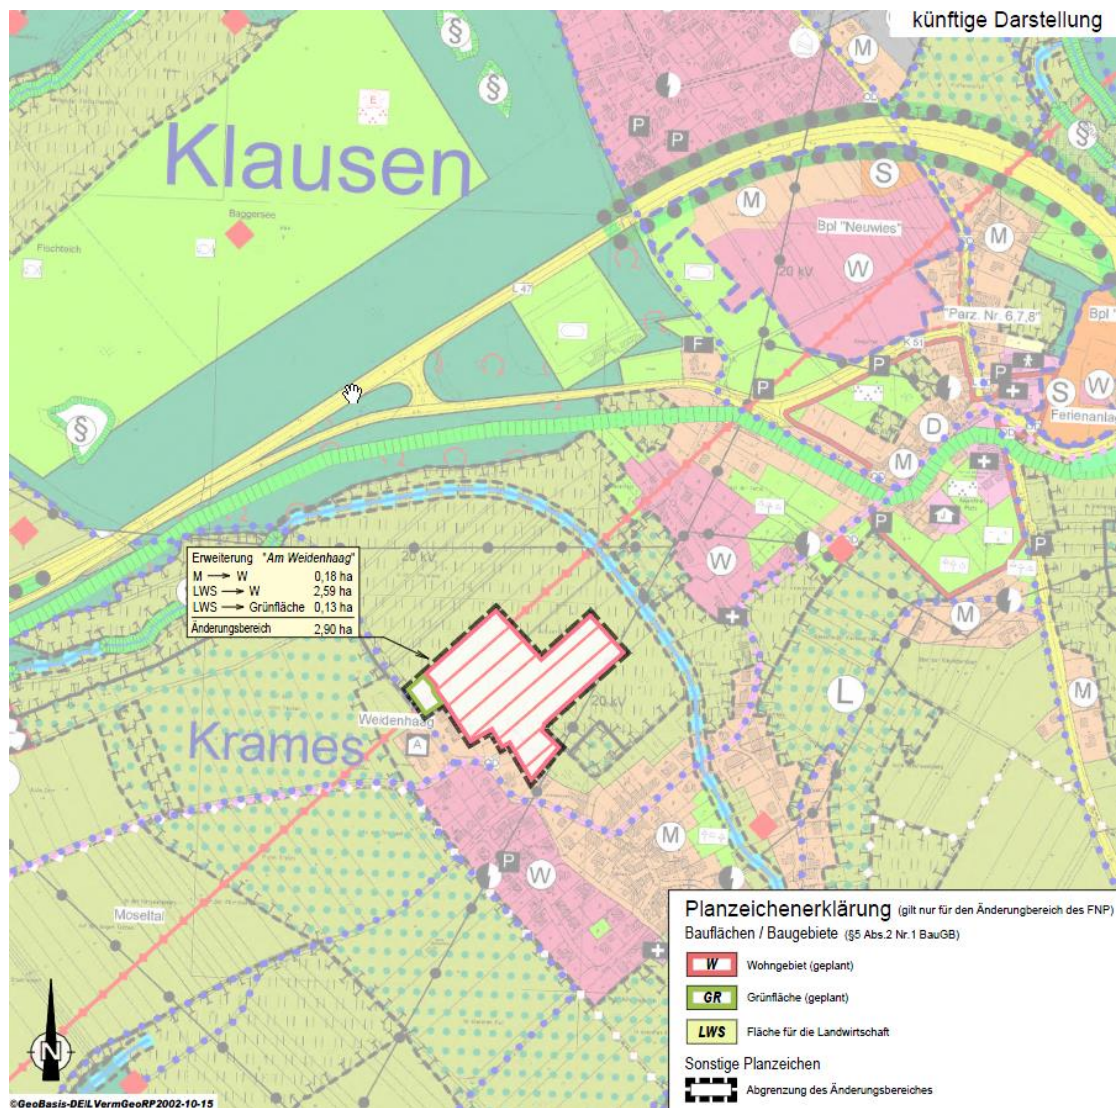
künftige Darstellung

Klausen

Baggersee

Fischteich

L 47

S

M

Bpl "Neuwies"

W

20 kV

M

"Parz. Nr. 6,7,8"

Bpl "

F

P

P

S

W

Ferienanlage

D

M

P

P

M

W

Erweiterung "Am Weidenhaag"

| | |
|---|---|
| M ⟶ W | 0,18 ha |
| LWS ⟶ W | 2,59 ha |
| LWS ⟶ Grünfläche | 0,13 ha |
| Änderungsbereich | 2,90 ha |

20 kV

W

M

L

M

20 kV

Weidenhaag

Krames

A

M

P

W

Moseltal

N

Planzeichenerklärung (gilt nur für den Änderungbereich des FNP)
Bauflächen / Baugebiete (§5 Abs.2 Nr.1 BauGB)

W Wohngebiet (geplant)

GR Grünfläche (geplant)

LWS Fläche für die Landwirtschaft

Sonstige Planzeichen

Abgrenzung des Änderungsbereiches

©GeoBasis-DE/LVermGeoRP2002-10-15